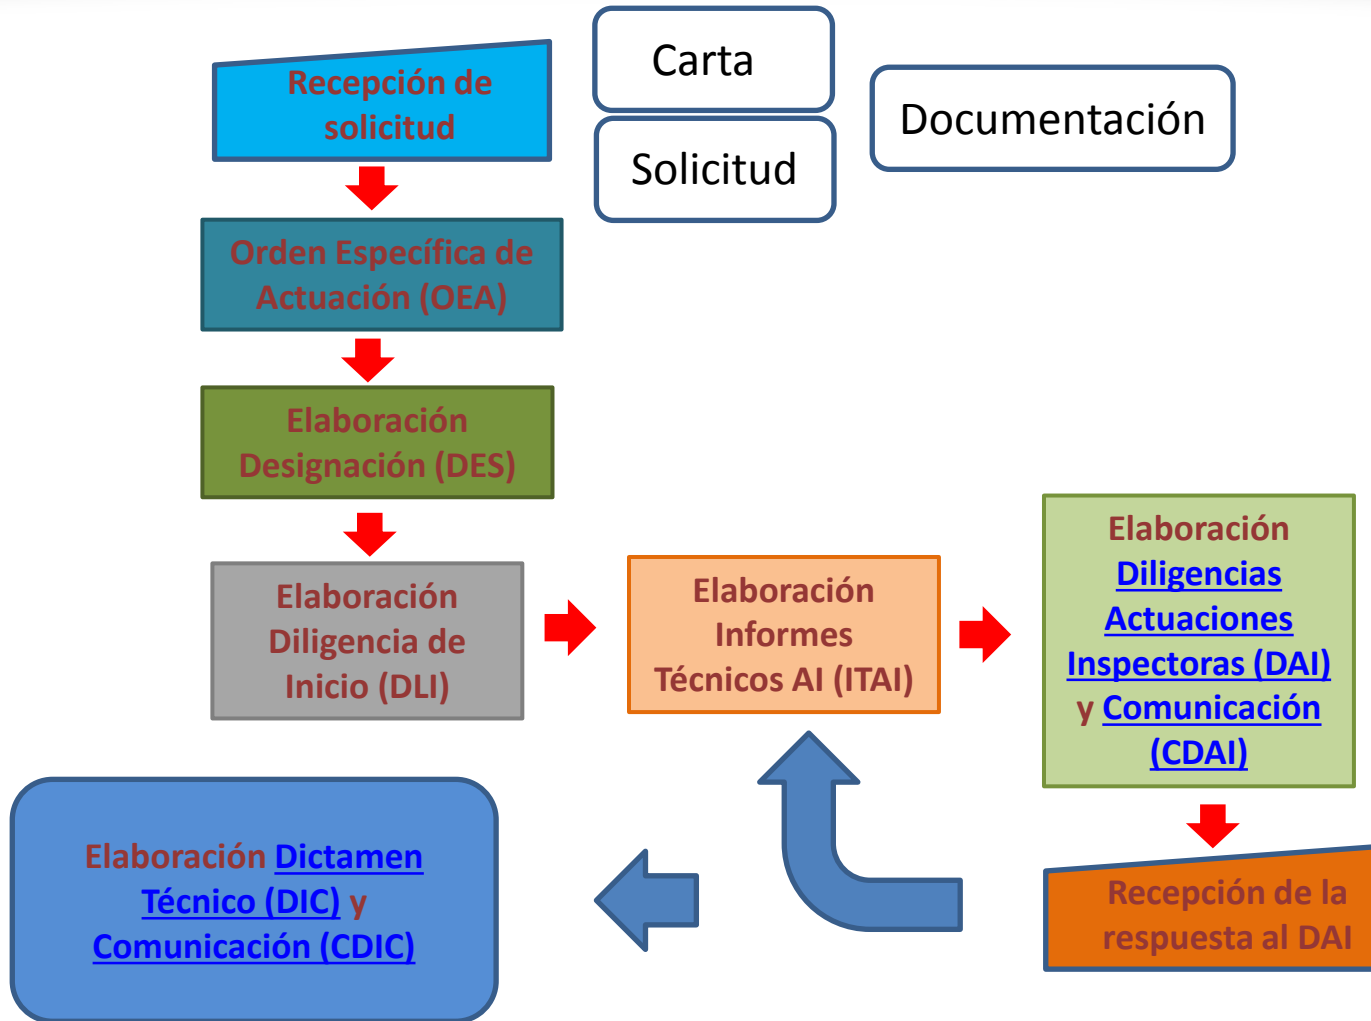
Recepción de solicitud

Carta

Solicitud

Documentación

Orden Específica de Actuación (OEA)

Elaboración Designación (DES)

Elaboración Diligencia de Inicio (DLI)

Elaboración Informes Técnicos AI (ITAI)

Elaboración Diligencias Actuaciones Inspectoras (DAI) y Comunicación (CDAI)

Recepción de la respuesta al DAI

Elaboración Dictamen Técnico (DIC) y Comunicación (CDIC)